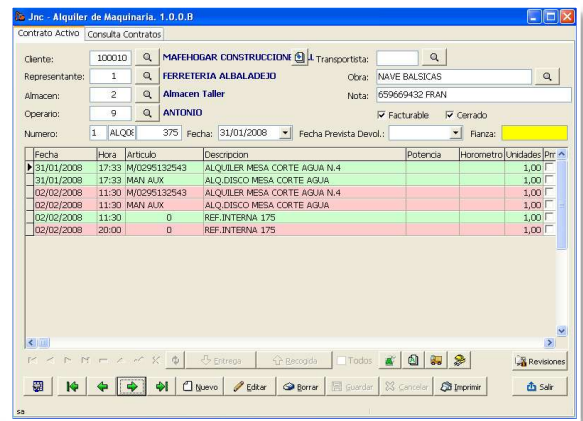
Jnc - Alquiler de Maquinaria. 1.0.0.B

Contrato Activo | Consulta Contratos

Cliente: 100010 MAFEHOGAR CONSTRUCCIONE

Transportista:

Representante: 1 FERRETERIA ALBALADEJO

Obra: NAVE BALSICAS

Almacen: 2 Almacen Taller

Nota: 659669432 FRAN

Operario: 9 ANTONIO

Facturable Cerrado

Numero: 1 ALQ08 375 Fecha: 31/01/2008 Fecha Prevista Devol.: Fianza:

| Fecha | Hora | Articulo | Descripcion | Potencia | Horometro | Unidades | Pr |
|---|---|---|---|---|---|---|---|
| 31/01/2008 | 17:33 | M/0295132543 | ALQUILER MESA CORTE AGUA N.4 | | | 1,00 | |
| 31/01/2008 | 17:33 | MAN AUX | ALQ.DISCO MESA CORTE AGUA | | | 1,00 | |
| 02/02/2008 | 11:30 | M/0295132543 | ALQUILER MESA CORTE AGUA N.4 | | | 1,00 | |
| 02/02/2008 | 11:30 | MAN AUX | ALQ.DISCO MESA CORTE AGUA | | | 1,00 | |
| 02/02/2008 | 11:30 | 0 | REF.INTERNA 175 | | | 1,00 | |
| 02/02/2008 | 20:00 | 0 | REF.INTERNA 175 | | | 1,00 | |

Entrega Recogida Todos Revisiones

Nuevo Editar Borrar Guardar Cancelar Imprimir Salir

sa